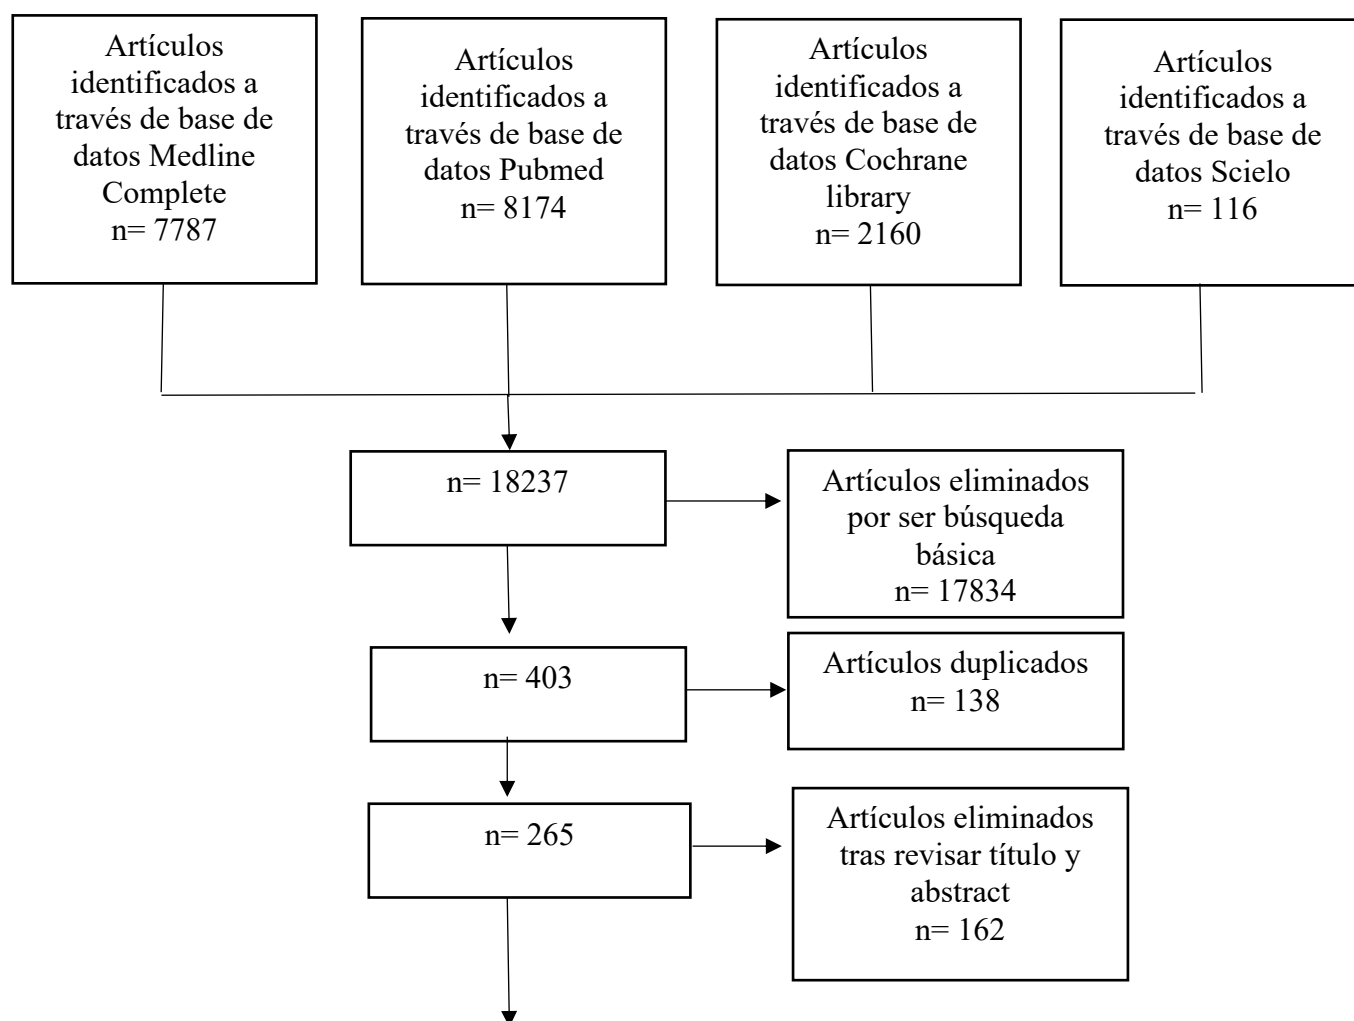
Artículos identificados a través de base de datos Medline Complete
n= 7787

Artículos identificados a través de base de datos Pubmed
n= 8174

Artículos identificados a través de base de datos Cochrane library
n= 2160

Artículos identificados a través de base de datos Scielo
n= 116

n= 18237

Artículos eliminados por ser búsqueda básica
n= 17834

n= 403

Artículos duplicados
n= 138

n= 265

Artículos eliminados tras revisar título y abstract
n= 162